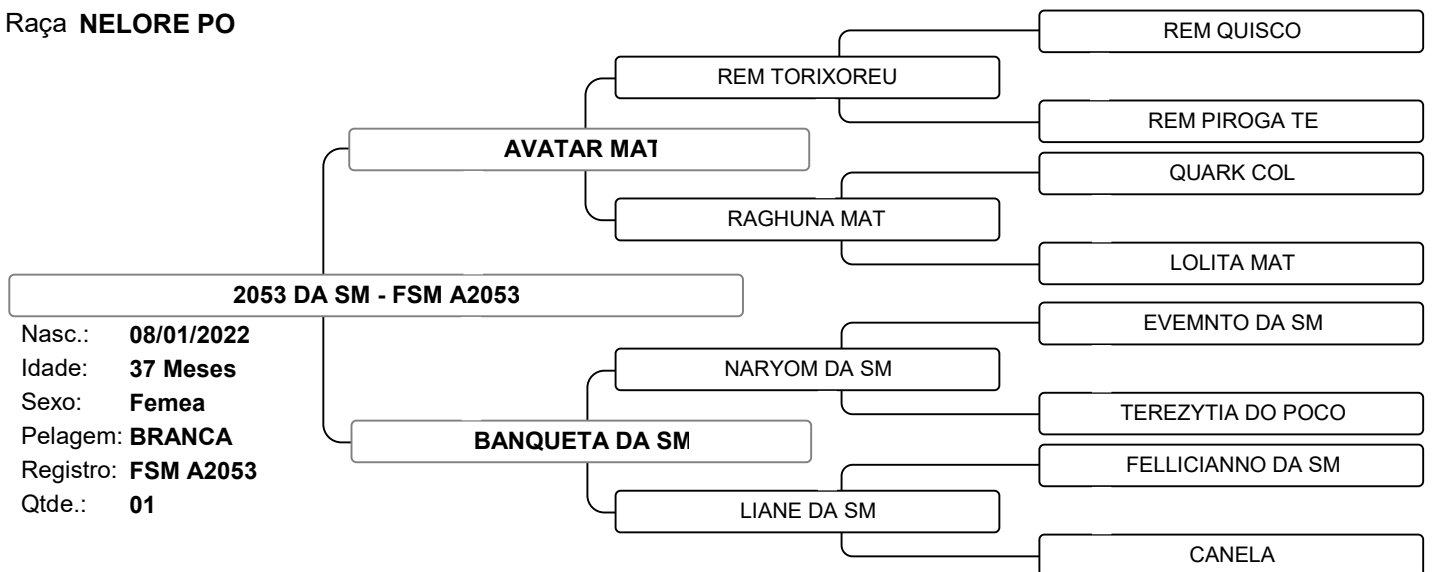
Raça NELORE PO

REM QUISCO

REM TORIXOREU

REM PIROGA TE

AVATAR MAT

QUARK COL

RAGHUNA MAT

LOLITA MAT

2053 DA SM - FSM A2053

Nasc.: 08/01/2022
Idade: 37 Meses
Sexo: Femea
Pelagem: BRANCA
Registro: FSM A2053
Qtde.: 01

EVEMNTO DA SM

NARYOM DA SM

TEREZYTIA DO POCO

BANQUETA DA SM

FELLICIANNO DA SM

LIANE DA SM

CANELA